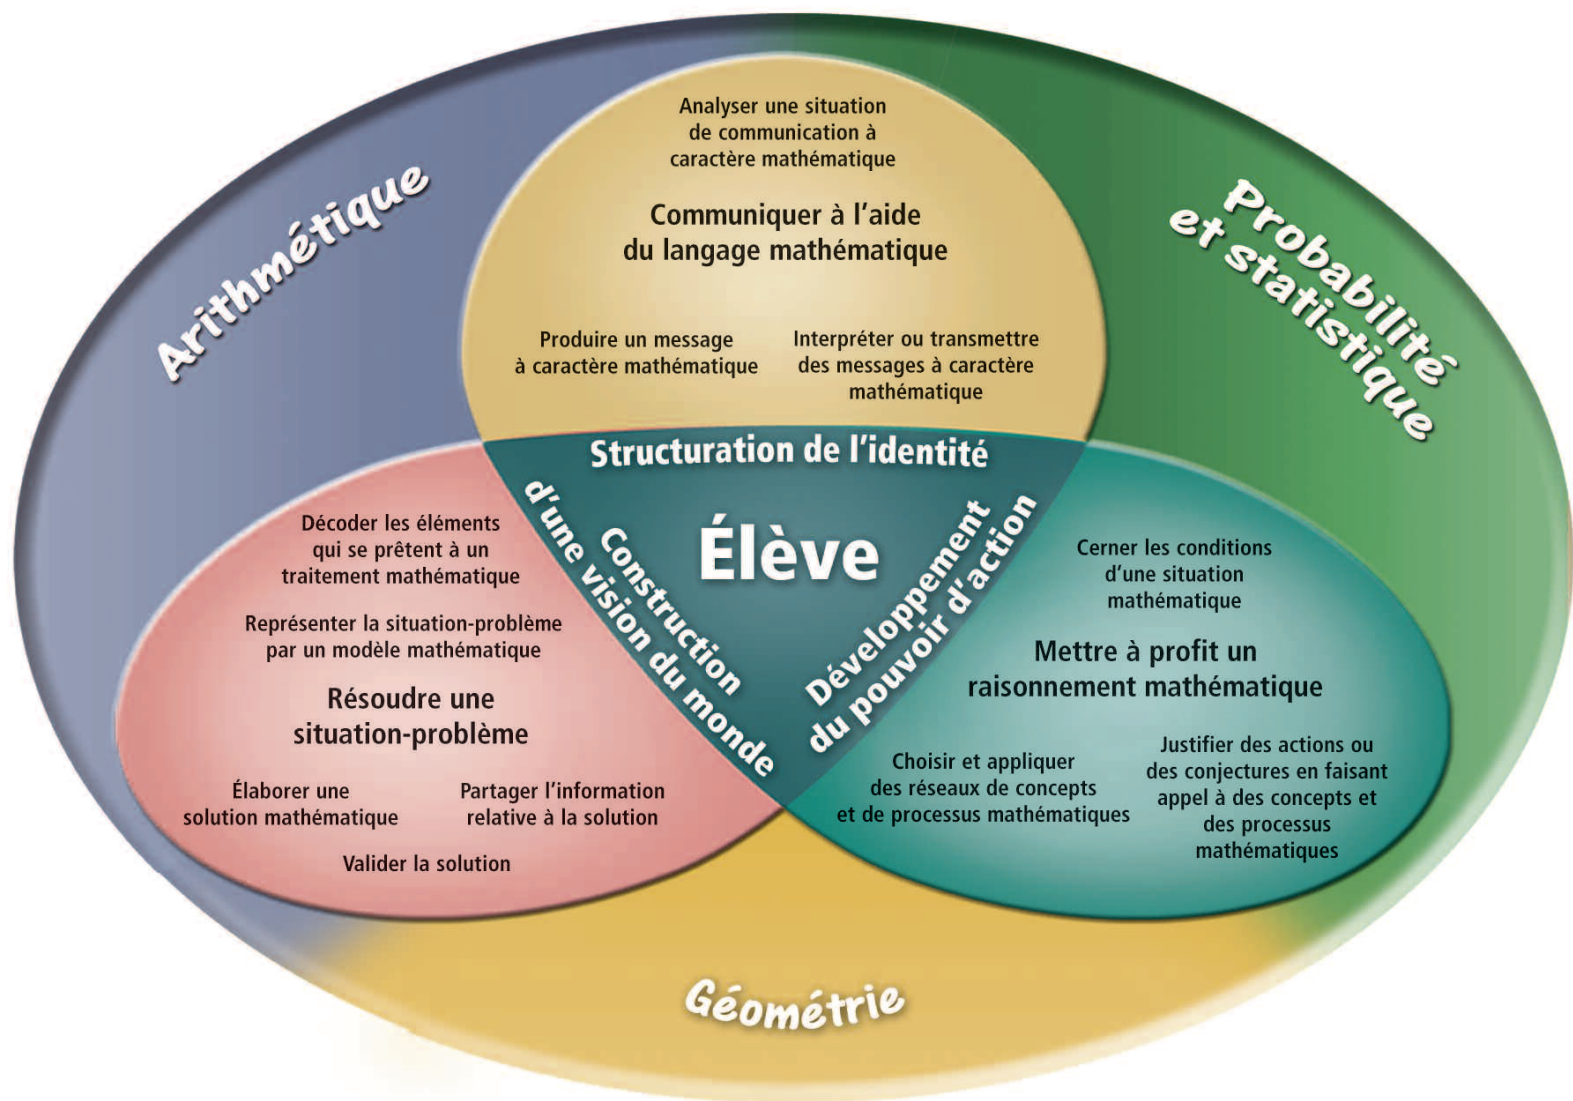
Arithmétique

Probabilité et statistique

Analyser une situation de communication à caractère mathématique

Communiquer à l'aide du langage mathématique

Produire un message à caractère mathématique

Interpréter ou transmettre des messages à caractère mathématique

Structuration de l'identité

Construction d'une vision du monde

Élève

Développement du pouvoir d'action

Décoder les éléments qui se prêtent à un traitement mathématique

Représenter la situation-problème par un modèle mathématique

Résoudre une situation-problème

Élaborer une solution mathématique

Partager l'information relative à la solution

Valider la solution

Cerner les conditions d'une situation mathématique

Mettre à profit un raisonnement mathématique

Choisir et appliquer des réseaux de concepts et de processus mathématiques

Justifier des actions ou des conjectures en faisant appel à des concepts et des processus mathématiques

Géométrie